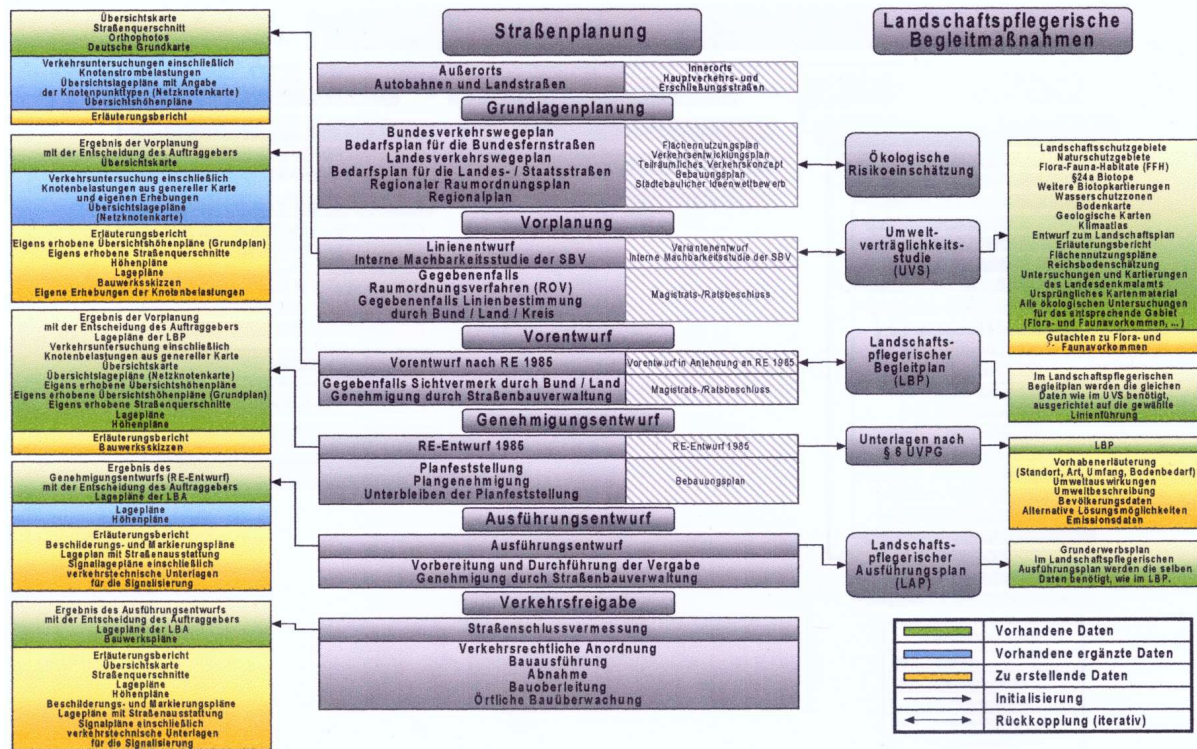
Straßenplanung

Landschaftspflegerische Begleitmaßnahmen

Übersichtskarte
Straßenquerschnitt
Orthophotos
Deutsche Grundkarte

Verkehrsuntersuchungen einschließlich Knotenstrombelastungen
Übersichtslagepläne mit Angabe der Knotenpunkttypen (Netzknotenkarte)
Übersichtshöhenpläne

Erläuterungsbericht

Außerorts
Autobahnen und Landstraßen

Innerorts
Hauptverkehrs- und Erschließungsstraßen

Grundlagenplanung

Bundesverkehrswegeplan
Bedarfsplan für die Bundesfernstraßen
Landesverkehrswegeplan
Bedarfsplan für die Landes- / Staatsstraßen
Regionaler Raumordnungsplan
Regionalplan

Flächennutzungsplan
Verkehrsentwicklungsplan
Teilräumliches Verkehrskonzept
Bebauungsplan
Städtebaulicher Ideenwettbewerb

Ökologische Risikoeinschätzung

Landschaftsschutzgebiete
Naturschutzgebiete
Flora-Fauna-Habitate (FFH)
§24a Biotope
Weitere Biotopkartierungen
Wasserschutzzonen
Bodenkarte
Geologische Karten
Klimaatlas
Entwurf zum Landschaftsplan
Erläuterungsbericht
Flächennutzungspläne
Reichsbodenschätzung
Untersuchungen und Kartierungen des Landesdenkmalamts
Ursprüngliches Kartenmaterial
Alle ökologischen Untersuchungen für das entsprechende Gebiet (Flora- und Faunavorkommen, ...)

Gutachten zu Flora- und Faunavorkommen

Ergebnis der Vorplanung mit der Entscheidung des Auftraggebers
Übersichtskarte

Verkehrsuntersuchung einschließlich Knotenbelastungen aus genereller Karte und eigenen Erhebungen
Übersichtslageplan (Netzknotenkarte)

Erläuterungsbericht
Eigens erhobene Übersichtshöhenpläne (Grundplan)
Eigens erhobene Straßenquerschnitte
Höhenpläne
Lagepläne
Bauwerksskizzen
Eigene Erhebungen der Knotenbelastungen

Vorplanung

Linienentwurf
Interne Machbarkeitsstudie der SBV

Variantenentwurf
Interne Machbarkeitsstudie der SBV

Gegebenenfalls
Raumordnungsverfahren (ROV)
Gegebenenfalls Linienbestimmung durch Bund / Land / Kreis

Magistrats-/Ratsbeschluss

Umweltverträglichkeitsstudie (UVS)

Ergebnis der Vorplanung mit der Entscheidung des Auftraggebers
Lagepläne der LBP
Verkehrsuntersuchung einschließlich Knotenbelastungen aus genereller Karte
Übersichtskarte
Übersichtslageplan (Netzknotenkarte)
Eigens erhobene Übersichtshöhenpläne
Eigens erhobene Übersichtshöhenpläne (Grundplan)
Eigens erhobene Straßenquerschnitte
Lagepläne
Höhenpläne

Erläuterungsbericht
Bauwerksskizzen

Vorentwurf

Vorentwurf nach RE 1985

Vorentwurf in Anlehnung an RE 1985

Gegebenenfalls Sichtvermerk durch Bund / Land
Genehmigung durch Straßenbauverwaltung

Magistrats-/Ratsbeschluss

Landschaftspflegerischer Begleitplan (LBP)

Im Landschaftspflegerischen Begleitplan werden die gleichen Daten wie im UVS benötigt, ausgerichtet auf die gewählte Linienführung

Genehmigungsentwurf

RE-Entwurf 1985

RE-Entwurf 1985

Planfeststellung
Plangenehmigung
Unterbleiben der Planfeststellung

Bebauungsplan

Unterlagen nach § 6 UVPG

LBP
Vorhabenerläuterung (Standort, Art, Umfang, Bodenbedarf)
Umweltauswirkungen
Umweltbeschreibung
Bevölkerungsdaten
Alternative Lösungsmöglichkeiten
Emissionsdaten

Ergebnis des Genehmigungsentwurfs (RE-Entwurf) mit der Entscheidung des Auftraggebers
Lagepläne der LBA

Lagepläne
Höhenpläne

Erläuterungsbericht
Beschilderungs- und Markierungspläne
Lageplan mit Straßenausstattung
Signallagepläne einschließlich verkehrstechnische Unterlagen für die Signalisierung

Ausführungsentwurf

Ausführungsentwurf

Vorbereitung und Durchführung der Vergabe
Genehmigung durch Straßenbauverwaltung

Landschaftspflegerischer Ausführungsplan (LAP)

Grunderwerbsplan
Im Landschaftspflegerischen Ausführungsplan werden die selben Daten benötigt, wie im LBP.

Verkehrsfreigabe

Ergebnis des Ausführungsentwurfs mit der Entscheidung des Auftraggebers
Lagepläne der LBA
Bauwerkspläne

Erläuterungsbericht
Übersichtskarte
Straßenquerschnitte
Lagepläne
Höhenpläne
Beschilderungs- und Markierungspläne
Lagepläne mit Straßenausstattung
Signalpläne einschließlich verkehrstechnische Unterlagen für die Signalisierung

Straßenschlussvermessung

Verkehrsrechtliche Anordnung
Bauausführung
Abnahme
Bauoberleitung
Örtliche Bauüberwachung

Vorhandene Daten
Vorhandene ergänzte Daten
Zu erstellende Daten
Initialisierung
Rückkopplung (iterativ)